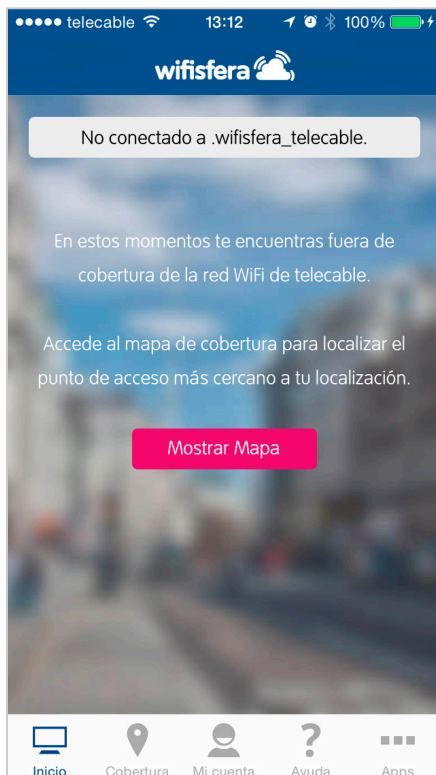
●●●●● telecable 13:12 100%

wifisfera

No conectado a .wifisfera_telecable.

En estos momentos te encuentras fuera de cobertura de la red WiFi de telecable.

Accede al mapa de cobertura para localizar el punto de acceso más cercano a tu localización.

Mostrar Mapa

Inicio Cobertura Mi cuenta Ayuda Apps